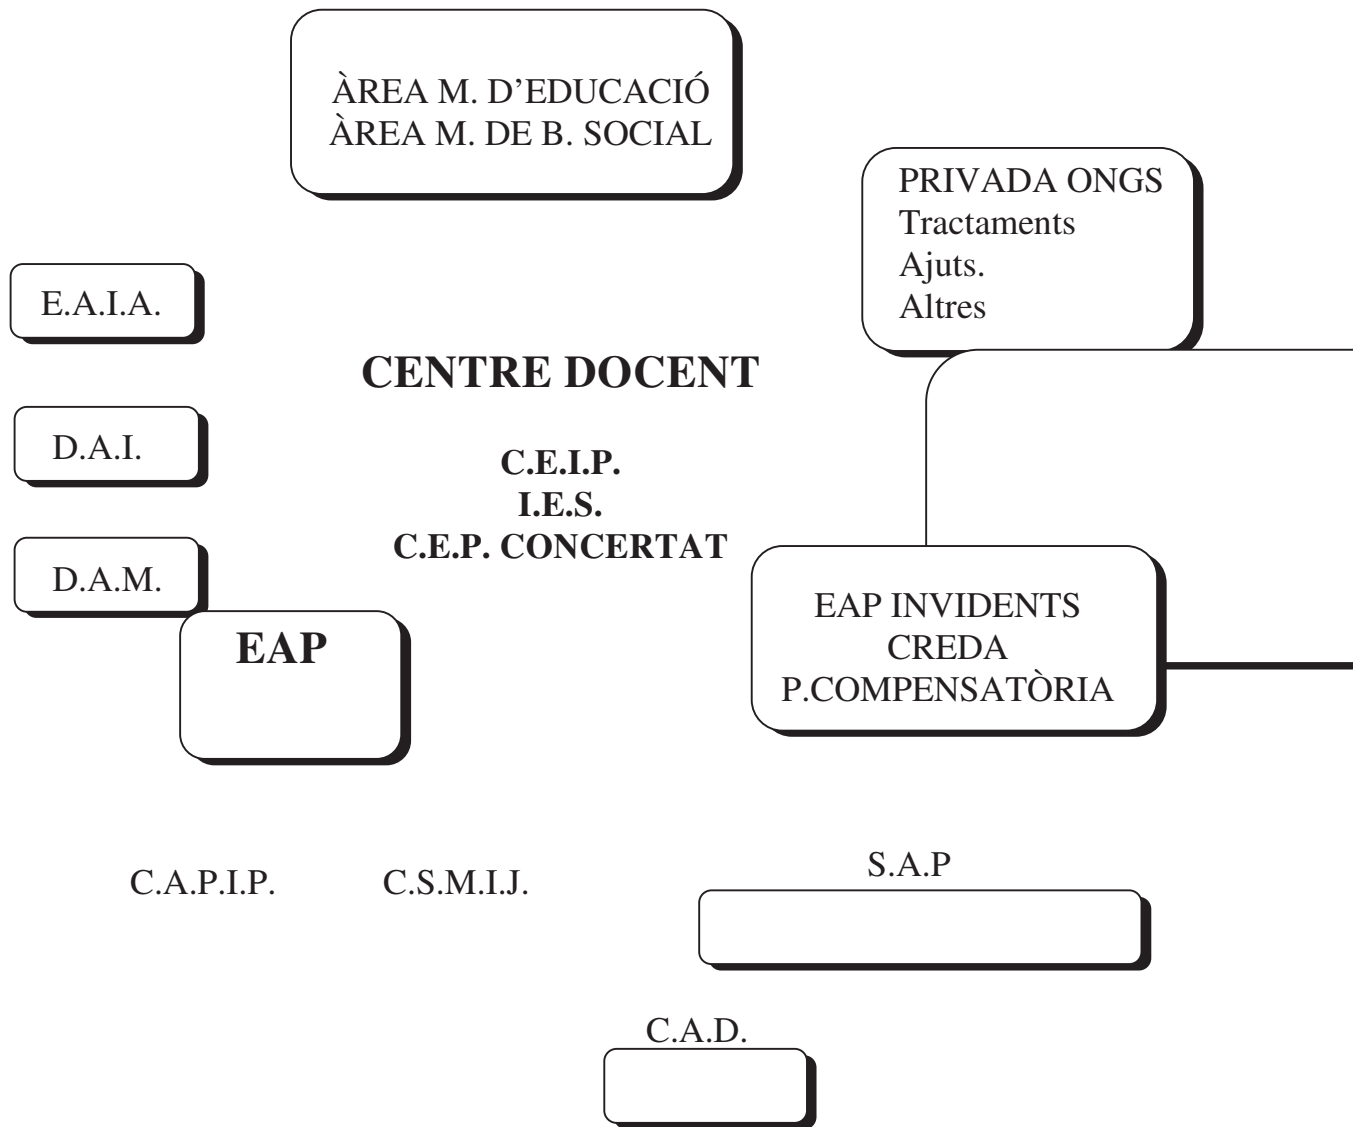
ÀREA M. D'EDUCACIÓ
ÀREA M. DE B. SOCIAL

PRIVADA ONGS
Tractaments
Ajuts.
Altres

E.A.I.A.

CENTRE DOCENT

D.A.I.

C.E.I.P.
I.E.S.
C.E.P. CONCERTAT

D.A.M.

EAP

EAP INVIDENTS
CREDA
P.COMPENSATÒRIA

C.A.P.I.P.

C.S.M.I.J.

S.A.P

C.A.D.